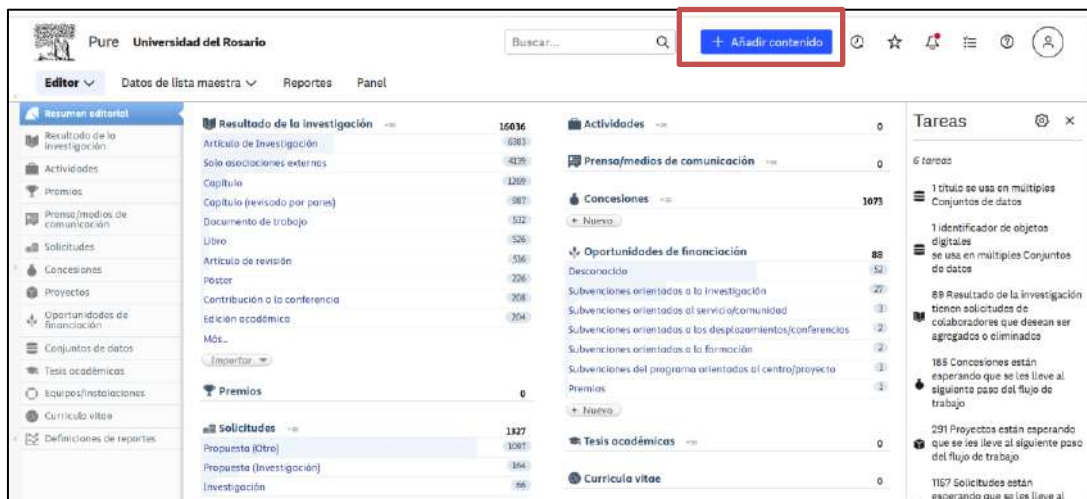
Pure Universidad del Rosario

Buscar...

+ Añadir contenido

Editor ∨ Datos de lista maestra ∨ Reportes Panel

Resumen editorial
Resultado de la investigación
Actividades
Premios
Prensa/medios de comunicación
Solicitudes
Concesiones
Proyectos
Oportunidades de financiación
Conjuntos de datos
Tesis académicas
Equipos/instalaciones
Currículo vitae
Definiciones de reportes

Resultado de la investigación 16036
| | |
|---|---|
| Artículo de Investigación | 6383 |
| Solo asociaciones externas | 4139 |
| Capítulo | 1269 |
| Capítulo (revisado por pares) | 987 |
| Documento de trabajo | 532 |
| Libro | 526 |
| Artículo de revisión | 516 |
| Póster | 226 |
| Contribución a la conferencia | 208 |
| Edición académica | 204 |

Más...
Importar

Premios 0

Solicitudes 1327
| | |
|---|---|
| Propuesta (Otro) | 1097 |
| Propuesta (Investigación) | 164 |
| Investigación | 66 |

Actividades 0

Prensa/medios de comunicación 0

Concesiones 1073
+ Nuevo

Oportunidades de financiación 88
| | |
|---|---|
| Desconocido | 52 |
| Subvenciones orientados a la investigación | 27 |
| Subvenciones orientados al servicio/comunidad | 1 |
| Subvenciones orientados a los desplazamientos/conferencias | 2 |
| Subvenciones orientados a la formación | 2 |
| Subvenciones del programa orientados al centro/proyecto | 1 |
| Premios | 1 |

+ Nuevo

Tesis académicas 0

Currículo vitae 0

Tareas

6 tareas

1 título se usa en múltiples Conjuntos de datos

1 identificador de objetos digitales se usa en múltiples Conjuntos de datos

69 Resultado de la investigación tienen solicitudes de colaboradores que desean ser agregados o eliminados

185 Concesiones están esperando que se les lleve al siguiente paso del flujo de trabajo

291 Proyectos están esperando que se les lleve al siguiente paso del flujo de trabajo

1157 Solicitudes están esperando que se les lleve al